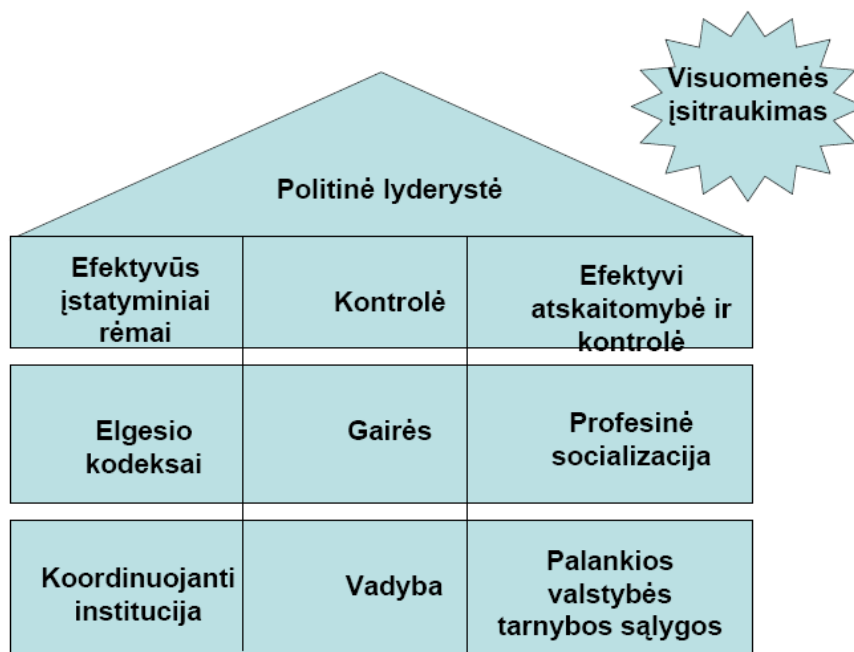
Visuomenės įsitraukimas

Politinė lyderystė

| Efektyvūs įstatyminiai rėmai | Kontrolė | Efektyvi atskaitomybė ir kontrolė |
|---|---|---|
| Elgesio kodeksai | Gairės | Profesinė socializacija |
| Koordinuojanti institucija | Vadyba | Palankios valstybės tarnybos sąlygos |